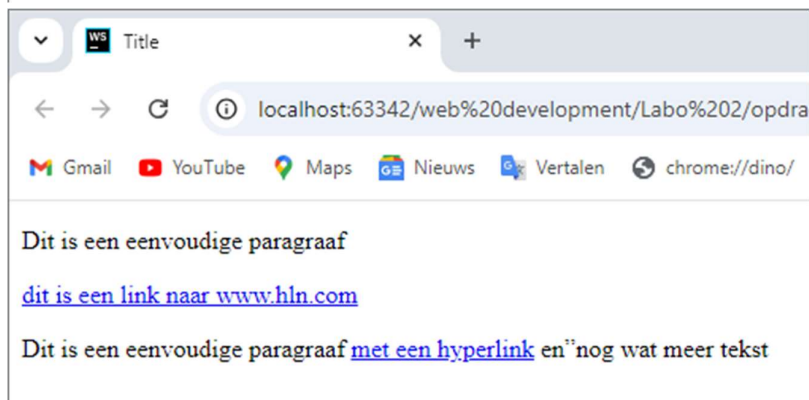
WS Title ✕ +

localhost:63342/web%20development/Labo%202/opdra

Gmail YouTube Maps Nieuws Vertalen chrome://dino/

Dit is een eenvoudige paragraaf

dit is een link naar www.hln.com

Dit is een eenvoudige paragraaf met een hyperlink en”nog wat meer tekst